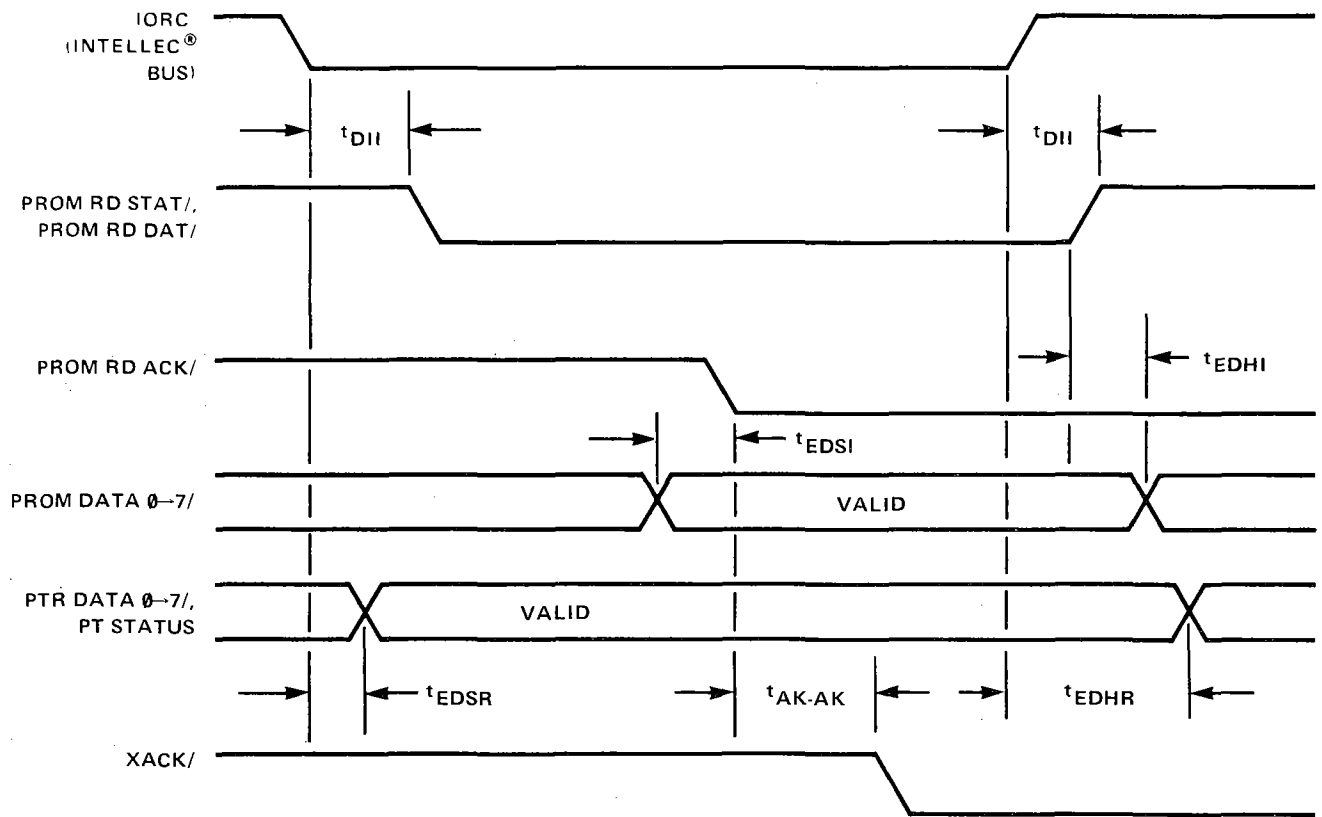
IORC (INTELLEC® BUS)

$t_{DII}$

$t_{DII}$

PROM RD STAT/, PROM RD DAT/

PROM RD ACK/

$t_{EDHI}$

$t_{EDSI}$

PROM DATA Ø→7/

VALID

PTR DATA Ø→7/, PT STATUS

VALID

$t_{EDSR}$

$t_{AK\text{-}AK}$

$t_{EDHR}$

XACK/